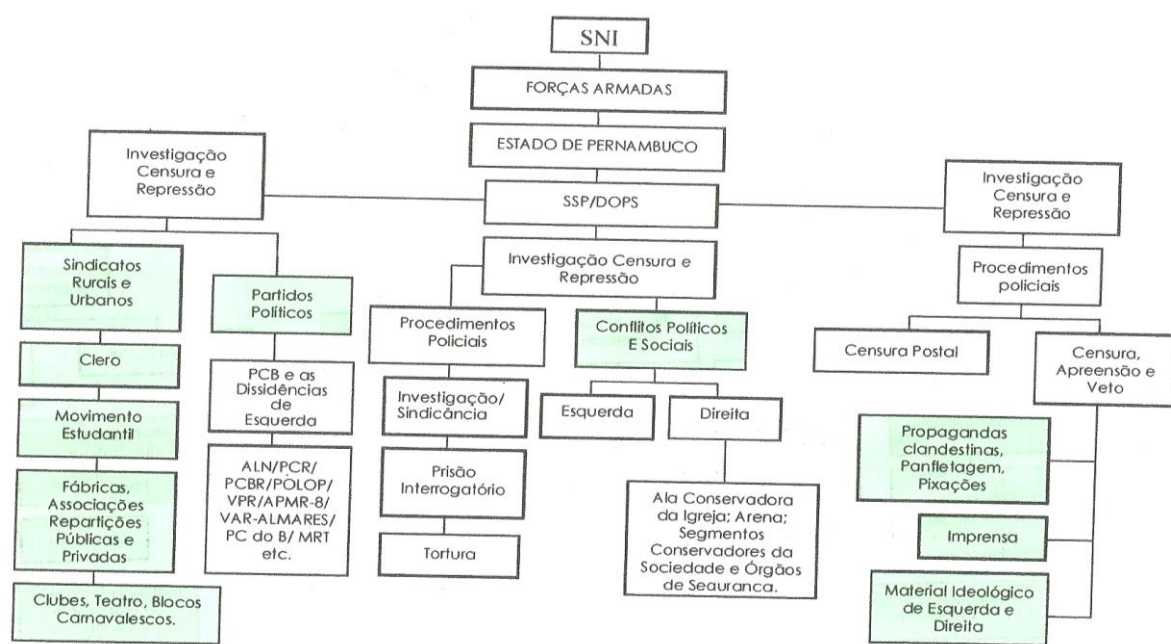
SNI

FORÇAS ARMADAS

ESTADO DE PERNAMBUCO

Investigação Censura e Repressão

SSP/DOPS

Investigação Censura e Repressão

Sindicatos Rurais e Urbanos

Clero

Movimento Estudantil

Fábricas, Associações Repartições Públicas e Privadas

Clubes, Teatro, Blocos Carnavalescos.

Partidos Políticos

PCB e as Dissidências de Esquerda

ALN/PCR/ PCBR/POLOP/ VPR/APMR-8/ VAR-ALMARES/ PC do B/ MRT etc.

Investigação Censura e Repressão

Procedimentos Policiais

Investigação/ Sindicância

Prisão Interrogatório

Tortura

Conflitos Políticos E Sociais

Esquerda

Direita

Ala Conservadora da Igreja; Arena; Segmentos Conservadores da Sociedade e Órgãos de Seauranca.

Investigação Censura e Repressão

Procedimentos policiais

Censura Postal

Censura, Apreensão e Veto

Propagandas clandestinas, Panfletagem, Pixações

Imprensa

Material Ideológico de Esquerda e Direita